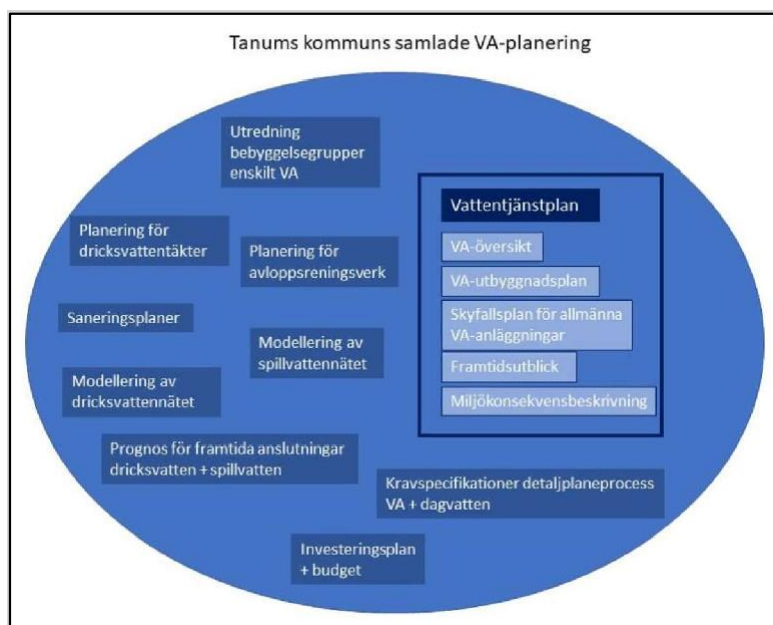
Tanums kommuns samlade VA-planering

Utredning bebyggelsegrupper enskilt VA

Planering för dricksvattentäkter

Planering för avloppsreningsverk

Saneringsplaner

Modellering av spillvattennätet

Modellering av dricksvattennätet

Prognos för framtida anslutningar dricksvatten + spillvatten

Kravspecifikationer detaljplaneprocess VA + dagvatten

Investeringsplan + budget

Vattentjänstplan

VA-översikt

VA-utbyggnadsplan

Skyfallsplan för allmänna VA-anläggningar

Framtidsutblick

Miljökonsekvensbeskrivning